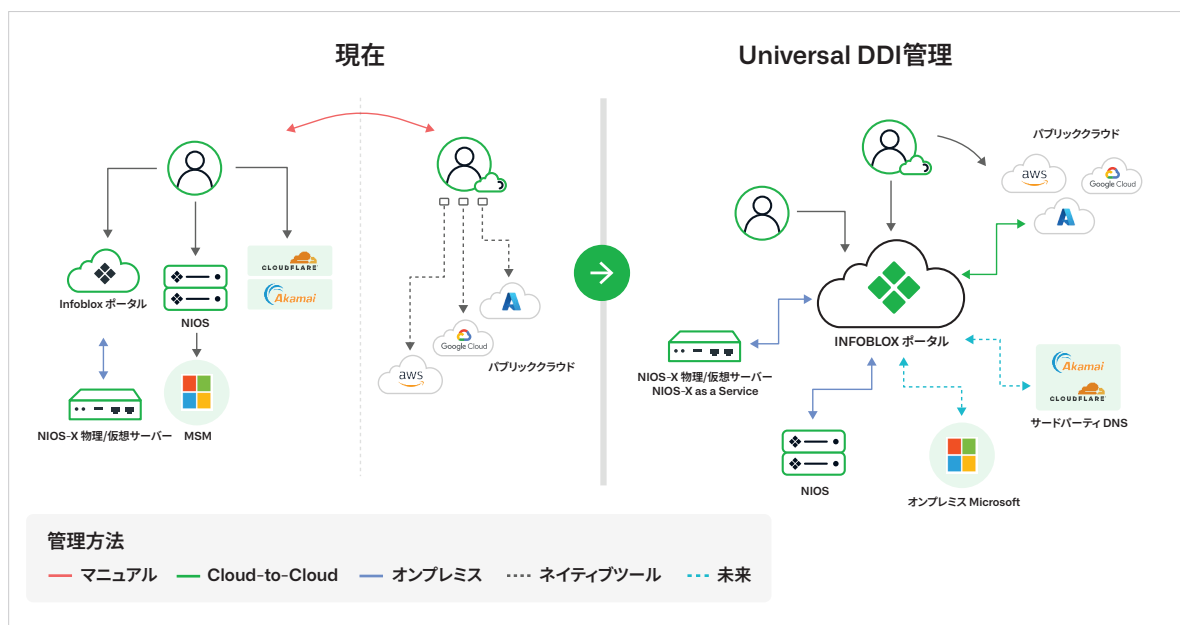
現在

Universal DDI管理

CLOUDFLARE

Akamai

Infoblox ポータル

NIOS

NIOS-X 物理/仮想サーバー

MSM

aws

Google Cloud

パブリッククラウド

パブリッククラウド

aws

Google Cloud

INFOBLOX ポータル

NIOS-X 物理/仮想サーバー
NIOS-X as a Service

NIOS

オンプレミス Microsoft

Akamai

CLOUDFLARE

サードパーティ DNS

管理方法

マニュアル

Cloud-to-Cloud

オンプレミス

ネイティブツール

未来